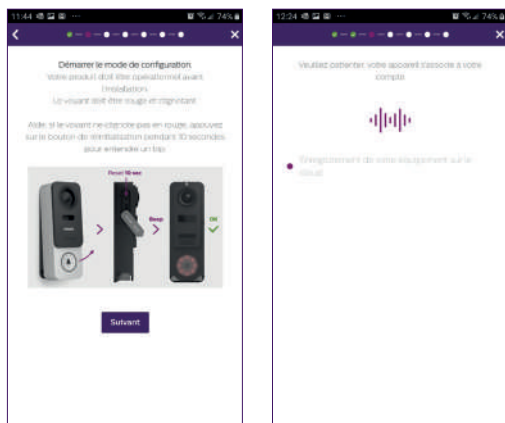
11:44 74%

Démarrer le mode de configuration
Votre produit doit être opérationnel avant l'installation
Le voyant doit être rouge et clignotant

Aide, si le voyant ne clignote pas en rouge, appuyez sur le bouton de réinitialisation pendant 10 secondes pour entendre un bip

Reset 10 sec

Beep

OK

Suivant

12:24 74%

Veuillez patienter, votre appareil s'associe à votre compte

Enregistrement de votre équipement sur le cloud